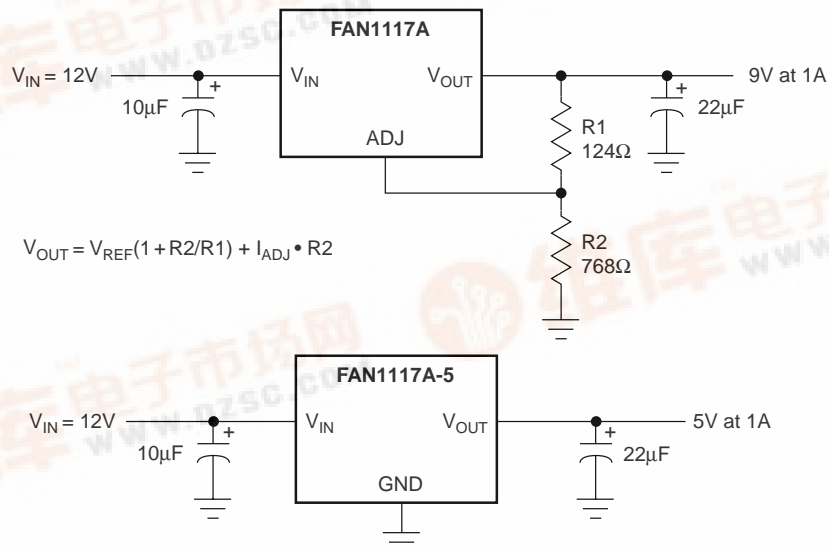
FAN1117A

$V_{IN} = 12V$

$V_{IN}$

$V_{OUT}$

9V at 1A

+

10μF

+

22μF

R1
124Ω

ADJ

$V_{OUT} = V_{REF}(1 + R2/R1) + I_{ADJ} \bullet R2$

R2
768Ω

FAN1117A-5

$V_{IN} = 12V$

$V_{IN}$

$V_{OUT}$

5V at 1A

+

10μF

+

22μF

GND